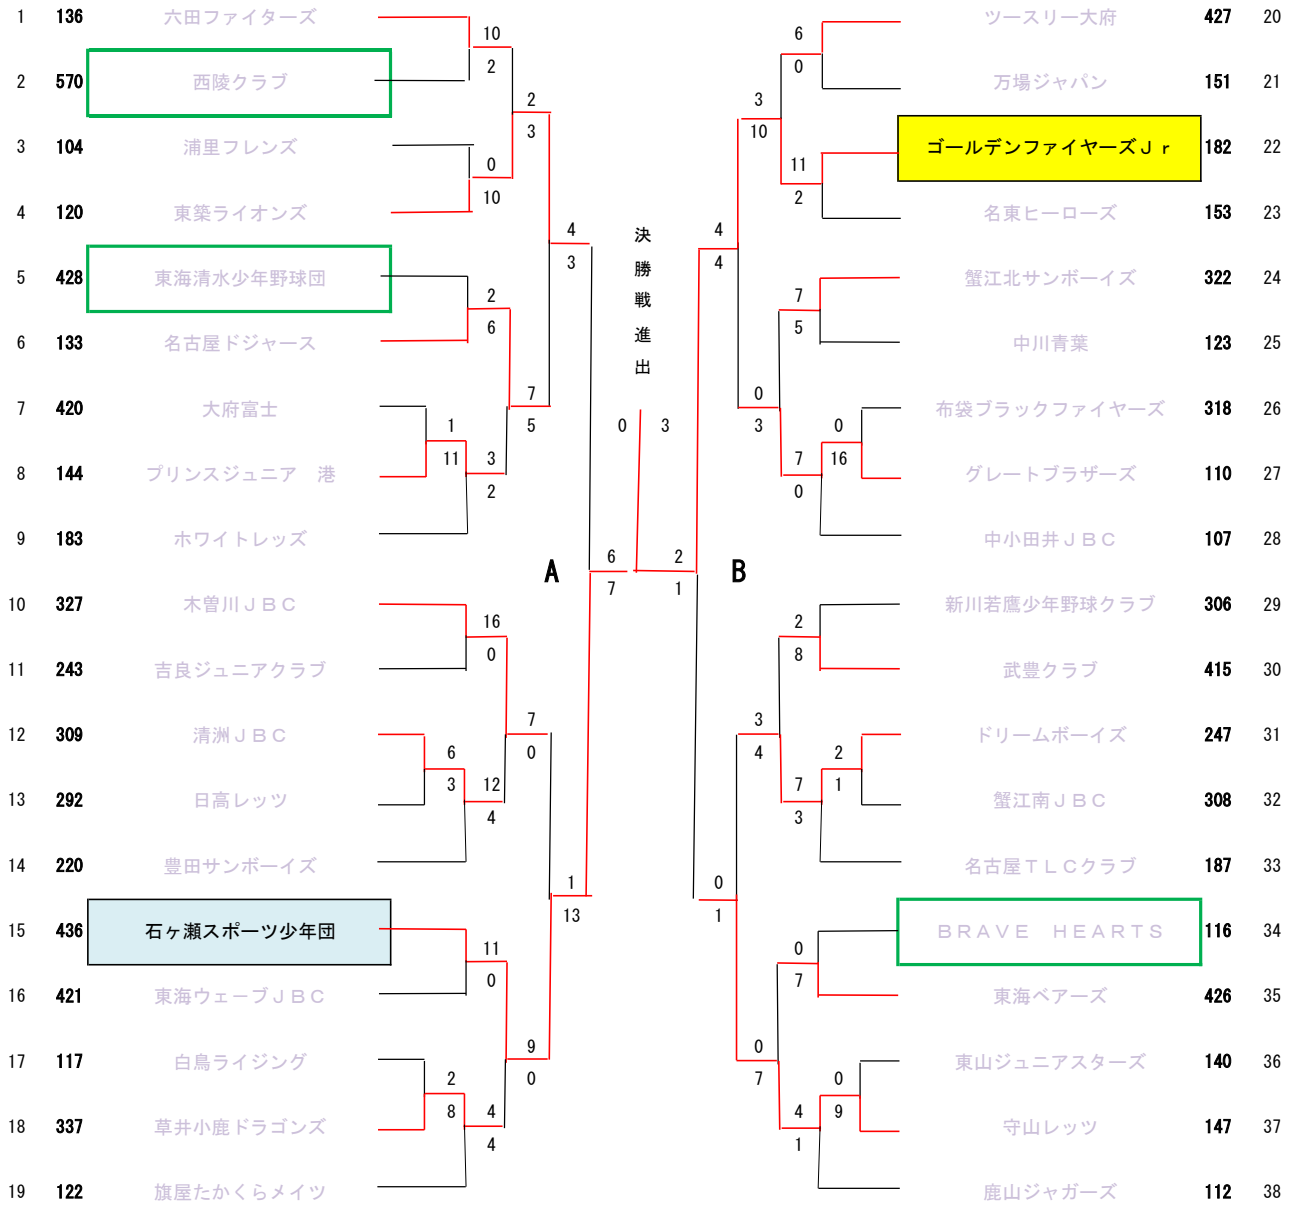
1 136 六田ファイターズ
2 570 西陵クラブ
3 104 浦里フレンズ
4 120 東築ライオンズ
5 428 東海清水少年野球団
6 133 名古屋ドジャース
7 420 大府富士
8 144 プリンスジュニア 港
9 183 ホワイトレッズ
10 327 木曽川ＪＢＣ
11 243 吉良ジュニアクラブ
12 309 清洲ＪＢＣ
13 292 日高レッツ
14 220 豊田サンボーイズ
15 436 石ヶ瀬スポーツ少年団
16 421 東海ウェーブＪＢＣ
17 117 白鳥ライジング
18 337 草井小鹿ドラゴンズ
19 122 旗屋たかくらメイツ

10 2 0 10 2 3 4 3 2 6 1 11 3 2 7 5 16 0 6 3 12 4 7 0 1 13 11 0 2 8 4 4 9 0

決勝戦進出
0 3
A 6 7 2 1 B

6 0 3 10 11 2 4 4 7 5 0 3 0 16 7 0 2 8 3 4 2 1 7 3 0 1 0 7 0 7 0 9 4 1

ツースリー大府 427 20
万場ジャパン 151 21
ゴールデンファイヤーズＪｒ 182 22
名東ヒーローズ 153 23
蟹江北サンボーイズ 322 24
中川青葉 123 25
布袋ブラックファイヤーズ 318 26
グレートブラザーズ 110 27
中小田井ＪＢＣ 107 28
新川若鷹少年野球クラブ 306 29
武豊クラブ 415 30
ドリームボーイズ 247 31
蟹江南ＪＢＣ 308 32
名古屋ＴＬＣクラブ 187 33
ＢＲＡＶＥ ＨＥＡＲＴＳ 116 34
東海ベアーズ 426 35
東山ジュニアスターズ 140 36
守山レッツ 147 37
鹿山ジャガーズ 112 38